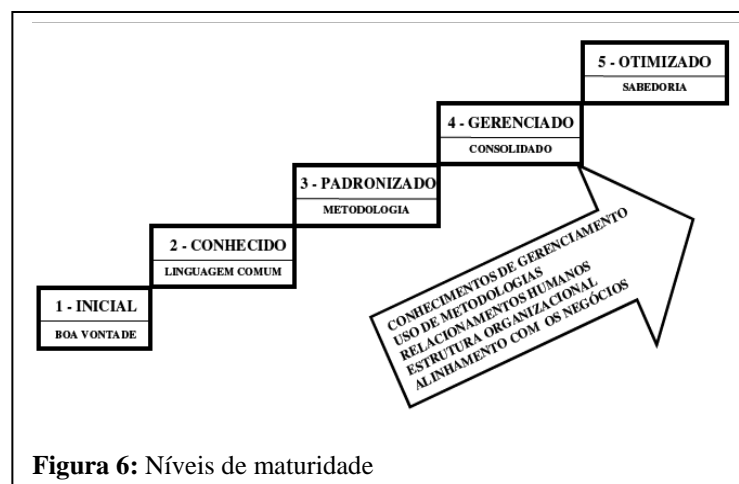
5 - OTIMIZADO
SABEDORIA

4 - GERENCIADO
CONSOLIDADO

3 - PADRONIZADO
METODOLOGIA

2 - CONHECIDO
LINGUAGEM COMUM

1 - INICIAL
BOA VONTADE

CONHECIMENTOS DE GERENCIAMENTO
USO DE METODOLOGIAS
RELACIONAMENTOS HUMANOS
ESTRUTURA ORGANIZACIONAL
ALINHAMENTO COM OS NEGÓCIOS

**Figura 6:** Níveis de maturidade